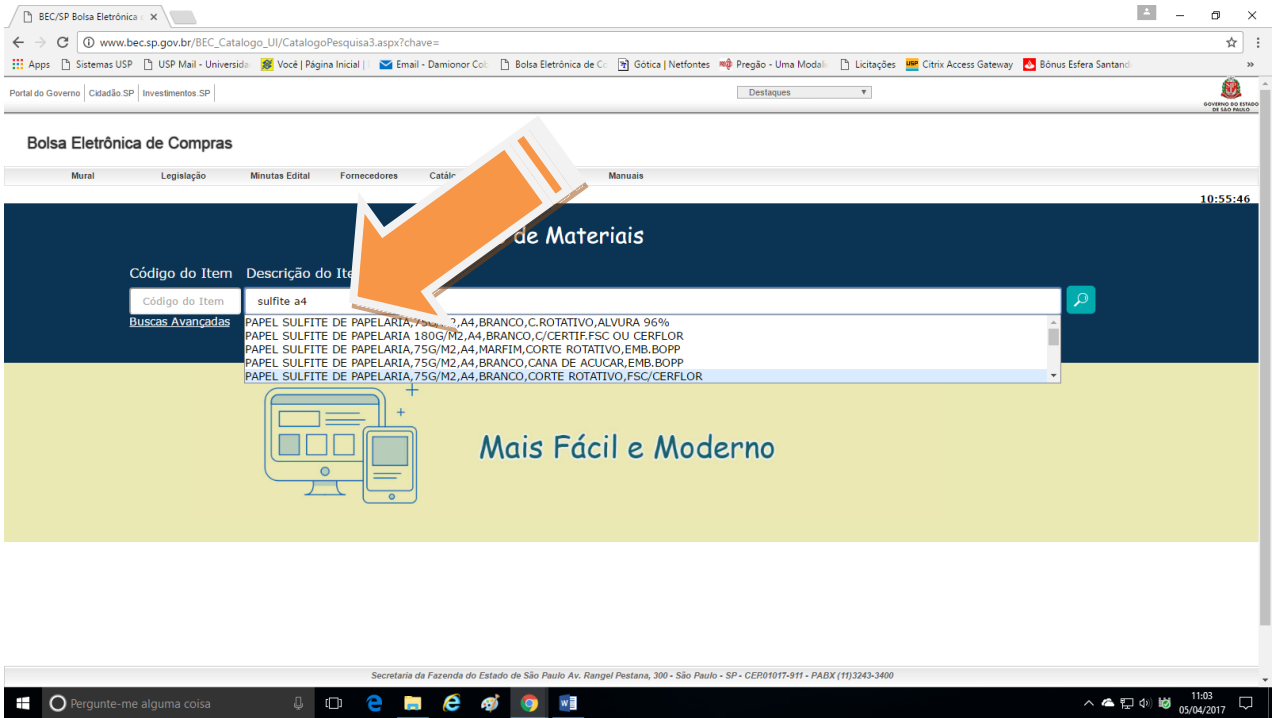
BEC/SP Bolsa Eletrônica ×

www.bec.sp.gov.br/BEC_Catalogo_UI/CatalogoPesquisa3.aspx?chave=

Apps | Sistemas USP | USP Mail - Universida | Você | Página Inicial | | Email - Damionor Col | Bolsa Eletrônica de C | Gótica | Netfontes | Pregão - Uma Modali | Licitações | Citrix Access Gateway | Bônus Esfera Santand

Portal do Governo | Cidadão.SP | Investimentos.SP

Destaques

GOVERNO DO ESTADO DE SÃO PAULO

Bolsa Eletrônica de Compras

Mural | Legislação | Minutas Edital | Fornecedores | Catál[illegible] | Manuais

10:55:46

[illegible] de Materiais

Código do Item | Descrição do Ite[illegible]

Código do Item | sulfite a4

Buscas Avançadas

PAPEL SULFITE DE PAPELARIA,75G/M2,A4,BRANCO,C.ROTATIVO,ALVURA 96%
PAPEL SULFITE DE PAPELARIA 180G/M2,A4,BRANCO,C/CERTIF.FSC OU CERFLOR
PAPEL SULFITE DE PAPELARIA,75G/M2,A4,MARFIM,CORTE ROTATIVO,EMB.BOPP
PAPEL SULFITE DE PAPELARIA,75G/M2,A4,BRANCO,CANA DE ACUCAR,EMB.BOPP
PAPEL SULFITE DE PAPELARIA,75G/M2,A4,BRANCO,CORTE ROTATIVO,FSC/CERFLOR

Mais Fácil e Moderno

Secretaria da Fazenda do Estado de São Paulo Av. Rangel Pestana, 300 - São Paulo - SP - CEP01017-911 - PABX (11)3243-3400

Pergunte-me alguma coisa

11:03
05/04/2017